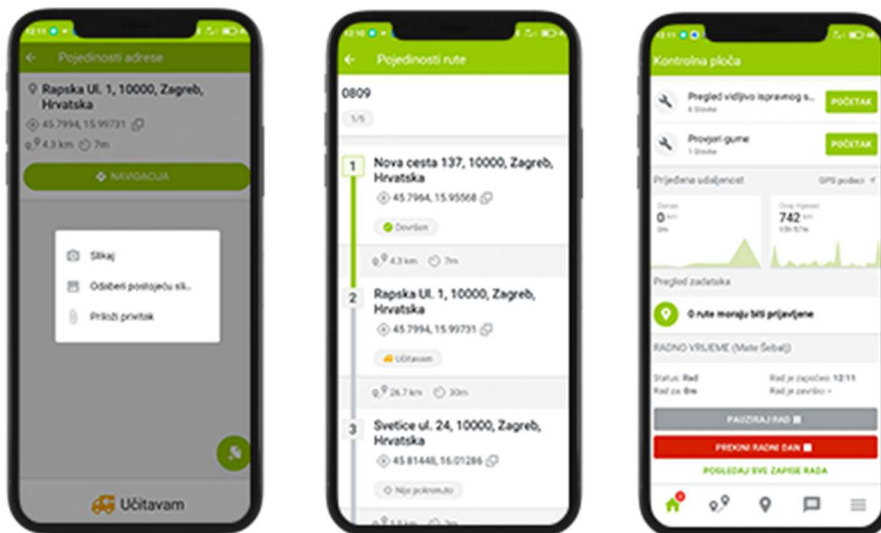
Pojedinosti adrese

Rapska Ul. 1, 10000, Zagreb, Hrvatska

45.7994, 15.99731

4.3 km 7m

NAVIGACIJA

Slikaj

Odaberi postojeću sli...

Priloži privitak

Učitavam

Pojedinosti rute

0809

1/5

1 Nova cesta 137, 10000, Zagreb, Hrvatska

45.7964, 15.95568

Dovršen

4.3 km 7m

2 Rapska Ul. 1, 10000, Zagreb, Hrvatska

45.7994, 15.99731

Učitavam

26.7 km 30m

3 Svetice ul. 24, 10000, Zagreb, Hrvatska

45.81448, 16.01286

Nije pokrenuto

Kontrolna ploča

Pregled vidljivo ispravnog s...
4 Stavke

POČETAK

Provjeri gume
1 Stavke

POČETAK

Prijeđena udaljenost

GPS podaci

Danas
0 km

Ovaj mjesec
742 km

Pregled zadataka

0 rute moraju biti prijavljene

RADNO VRIJEME (Mate Šebalj)

Status: Rad

Rad za: 0m

Rad je započeo: 12:11

Rad je završio: -

PAUZIRAJ RAD

PREKINI RADNI DAN

POGLEDAJ SVE ZAPISE RADA